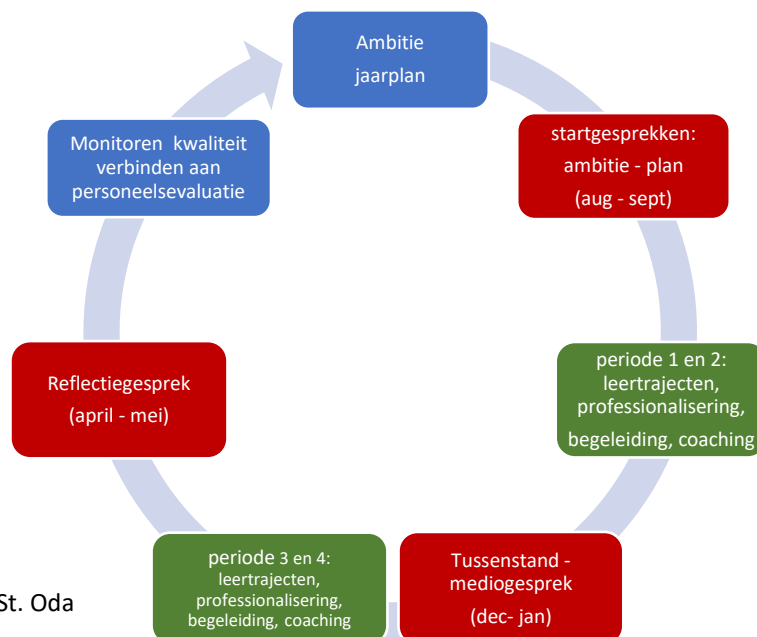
Ambitie
jaarplan

startgesprekken:
ambitie - plan
(aug - sept)

periode 1 en 2:
leertrajecten,
professionalisering,
begeleiding, coaching

Tussenstand -
mediogesprek
(dec- jan)

periode 3 en 4:
leertrajecten,
professionalisering,
begeleiding, coaching

Reflectiegesprek
(april - mei)

Monitoren kwaliteit
verbinden aan
personeelsevaluatie

St. Oda